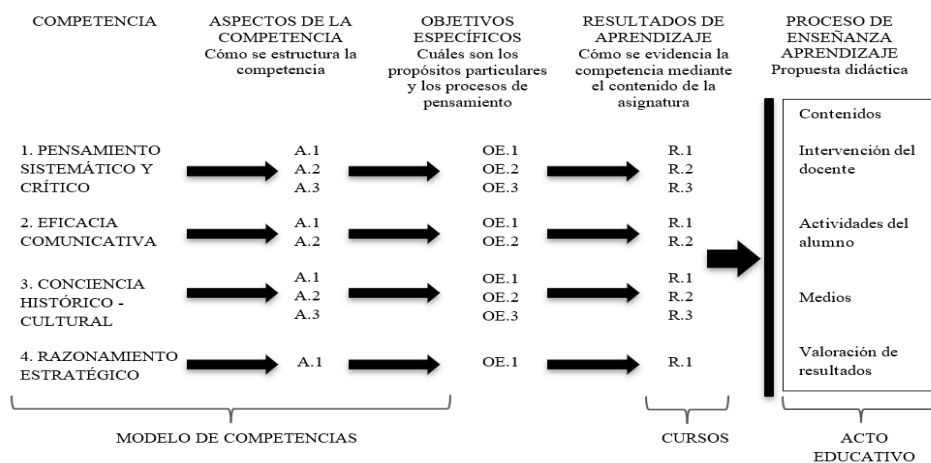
COMPETENCIA

ASPECTOS DE LA COMPETENCIA
Cómo se estructura la competencia

OBJETIVOS ESPECÍFICOS
Cuáles son los propósitos particulares y los procesos de pensamiento

RESULTADOS DE APRENDIZAJE
Cómo se evidencia la competencia mediante el contenido de la asignatura

PROCESO DE ENSEÑANZA APRENDIZAJE
Propuesta didáctica

1. PENSAMIENTO SISTEMÁTICO Y CRÍTICO
A.1
A.2
A.3
OE.1
OE.2
OE.3
R.1
R.2
R.3

2. EFICACIA COMUNICATIVA
A.1
A.2
OE.1
OE.2
R.1
R.2

3. CONCIENCIA HISTÓRICO - CULTURAL
A.1
A.2
A.3
OE.1
OE.2
OE.3
R.1
R.2
R.3

4. RAZONAMIENTO ESTRATÉGICO
A.1
OE.1
R.1

Contenidos

Intervención del docente

Actividades del alumno

Medios

Valoración de resultados

MODELO DE COMPETENCIAS

CURSOS

ACTO EDUCATIVO